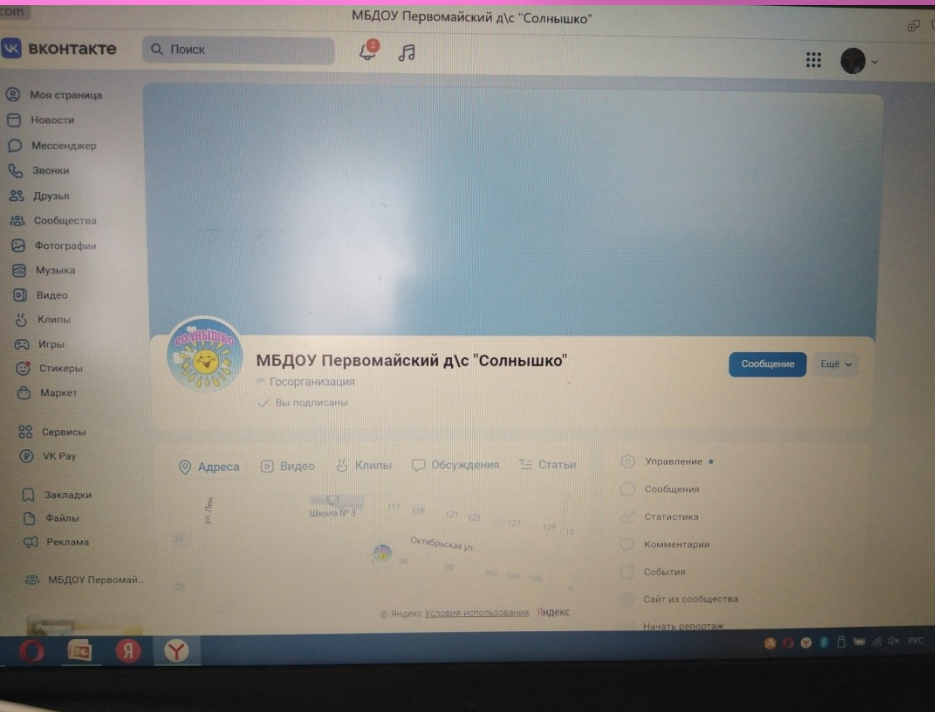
com

МБДОУ Первомайский д\с "Солнышко"

вконтакте

Поиск

2

Моя страница
Новости
Мессенджер
Звонки
Друзья
Сообщества
Фотографии
Музыка
Видео
Клипы
Игры
Стикеры
Маркет

Сервисы
VK Pay

Закладки
Файлы
Реклама

МБДОУ Первомай...

Солнышко

МБДОУ Первомайский д\с "Солнышко"

Госорганизация

Вы подписаны

Сообщение

Ещё

Адреса
Видео
Клипы
Обсуждения
Статьи

ул. Лен.
Школа № 3
117
119
121
123
127
129
13
23
Октябрьская ул.
96
98
102
104
106
11
25

© Яндекс Условия использования Яндекс

Управление
Сообщения
Статистика
Комментарии
События
Сайт из сообщества
Начать репортаж

РУС